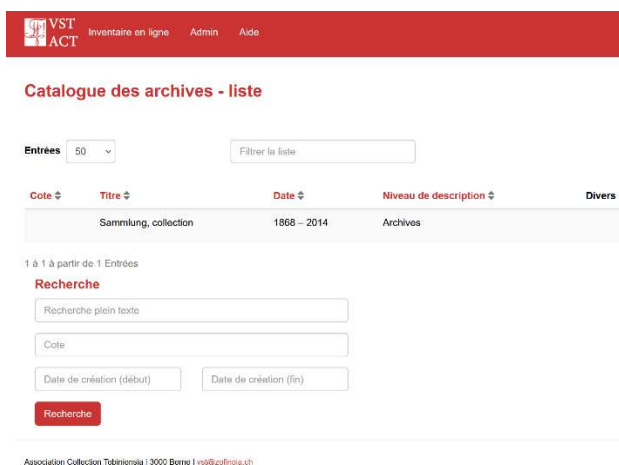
VST ACT Inventaire en ligne Admin Aide

Catalogue des archives - liste

Entrées 50

Filtrer la liste

| Cote | Titre | Date | Niveau de description | Divers |
|---|---|---|---|---|
| | Sammlung, collection | 1868 – 2014 | Archives | |

1 à 1 à partir de 1 Entrées

Recherche

Recherche plein texte

Cote

Date de création (début)

Date de création (fin)

Recherche

Association Collection Tobiniensia | 3000 Berne | vst@zofingia.ch